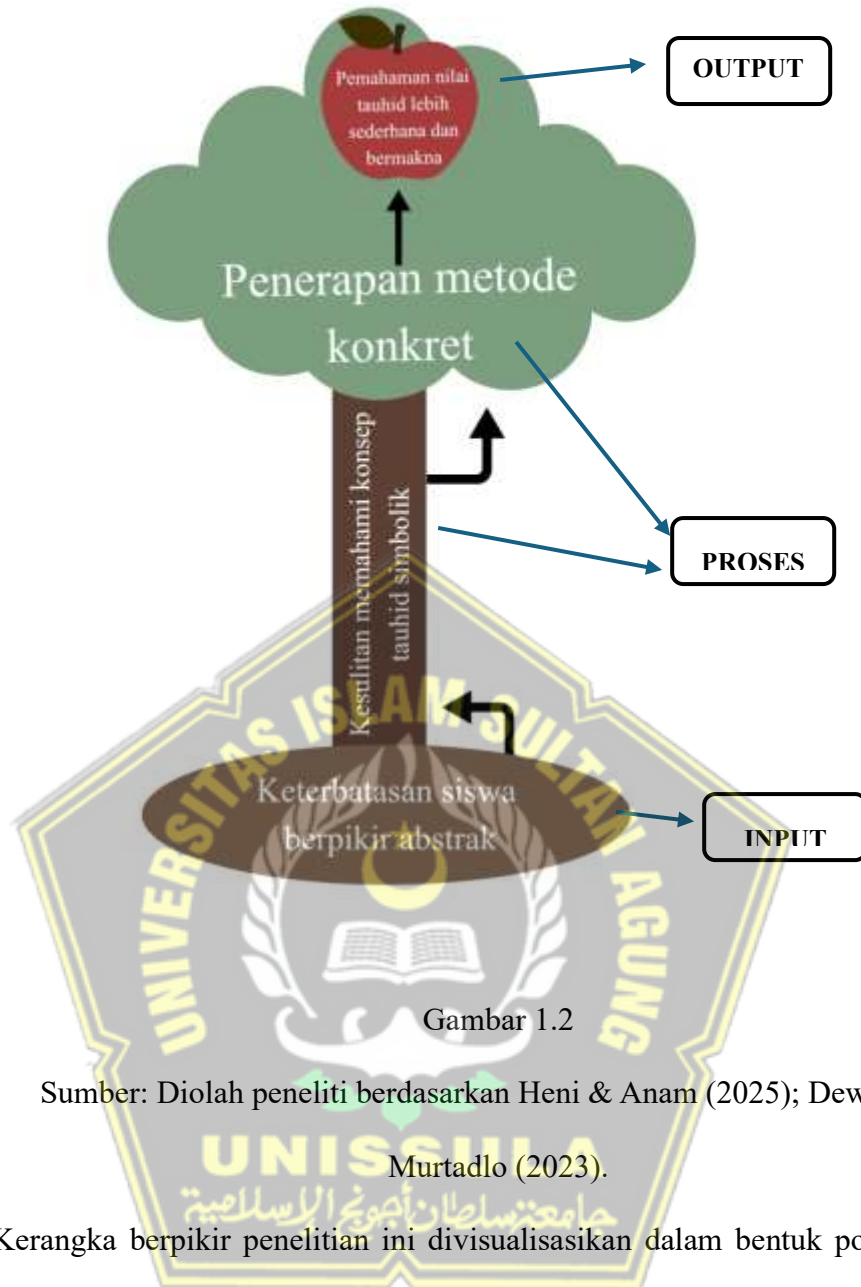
Pemahaman nilai tauhid lebih sederhana dan bermakna

OUTPUT

Penerapan metode konkret

Kesulitan memahami konsep tauhid simbolik

PROSES

Keterbatasan siswa berpikir abstrak

INPUT

UNIVERSITAS ISLAM SULTAN AGUNG

UNISSULA

جامعة سلطان أجونج الإسلامية

Gambar 1.2

Sumber: Diolah peneliti berdasarkan Heni & Anam (2025); Dew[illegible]

Murtadlo (2023).

Kerangka berpikir penelitian ini divisualisasikan dalam bentuk po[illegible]